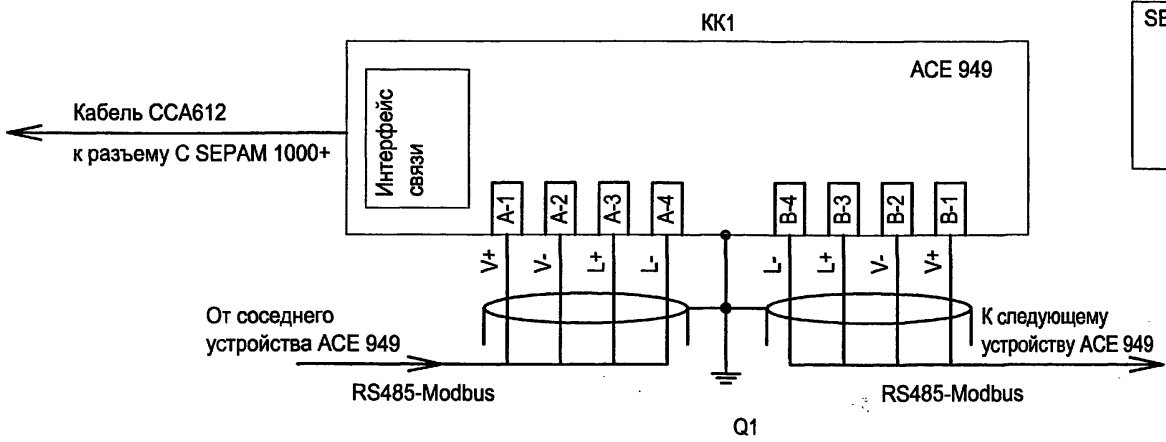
КК1

SE

ACE 949

Интерфейс связи

Кабель CCA612

к разъему C SEPAM 1000+

A-1 A-2 A-3 A-4

B-4 B-3 B-2 B-1

V+ V- L+ L-

L- L+ V- V+

От соседнего устройства ACE 949

К следующему устройству ACE 949

RS485-Modbus

RS485-Modbus

Q1